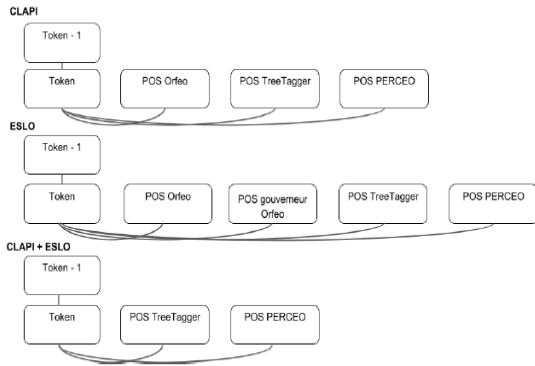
CLAPI

Token - 1

Token

POS Orfeo

POS TreeTagger

POS PERCEO

ESLO

Token - 1

Token

POS Orfeo

POS gouverneur Orfeo

POS TreeTagger

POS PERCEO

CLAPI + ESLO

Token - 1

Token

POS TreeTagger

POS PERCEO